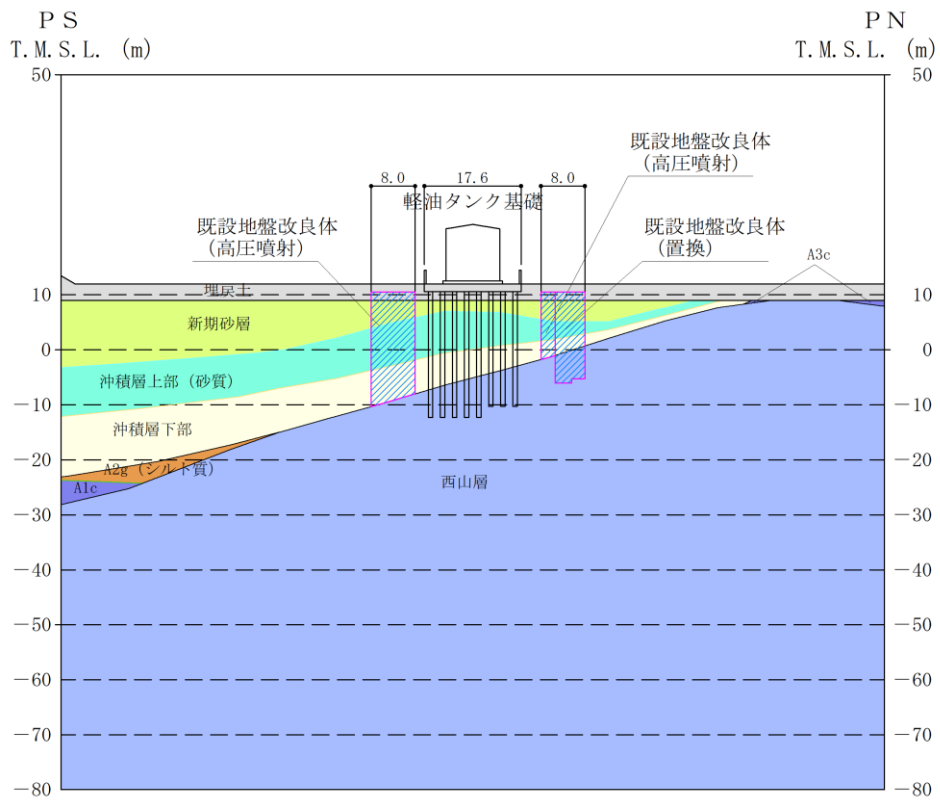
PS
T.M.S.L. (m)

PN
T.M.S.L. (m)

50
10
0
−10
−20
−30
−40
−50
−60
−70
−80

50
10
0
−10
−20
−30
−40
−50
−60
−70
−80

8.0
17.6
8.0

軽油タンク基礎

既設地盤改良体
(高圧噴射)

既設地盤改良体
(高圧噴射)

既設地盤改良体
(置換)

A3c

埋戻土
新期砂層
沖積層上部(砂質)
沖積層下部
A2g(シルト質)
A1c
西山層